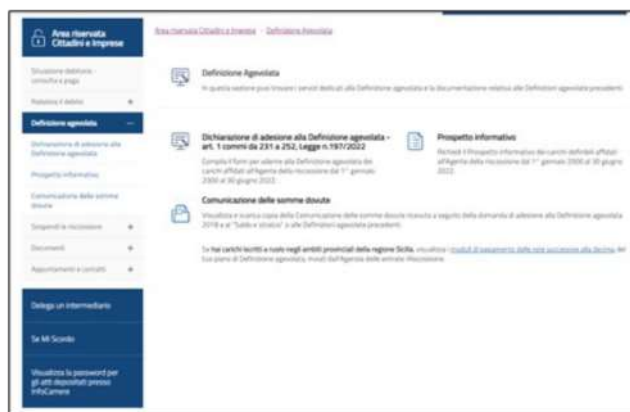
Area riservata Cittadini e Imprese

Situazione debitoria - consulta e paga

Rateizza il debito +

Definizione agevolata —

Dichiarazione di adesione alla Definizione agevolata

Prospetto informativo

Comunicazione delle somme dovute

Sospendi la riscossione +

Documenti +

Appuntamenti e contatti +

Delega un intermediario

Se Mi Scordo

Visualizza la password per gli atti depositati presso InfoCamere

Area riservata Cittadini e Imprese > Definizione Agevolata

Definizione Agevolata

In questa sezione puoi trovare i servizi dedicati alla Definizione agevolata e la Documentazione relativa alle Definizioni agevolate precedenti.

Dichiarazione di adesione alla Definizione agevolata - art. 1 commi da 231 a 252, Legge n.197/2022

Compila il form per aderire alla Definizione agevolata dei carichi affidati all'Agente della riscossione dal 1° gennaio 2000 al 30 giugno 2022

Prospetto informativo

Richiedi il Prospetto informativo dei carichi definibili affidati all'Agente della riscossione dal 1° gennaio 2000 al 30 giugno 2022

Comunicazione delle somme dovute

Visualizza e scarica copia della Comunicazione delle somme dovute ricevuta a seguito della domanda di adesione alla Definizione agevolata 2018 e al "Saldo e stralcio" o alle Definizioni agevolate precedenti.

Se hai carichi iscritti a ruolo negli ambiti provinciali della regione Sicilia, visualizza i moduli di pagamento delle rate successive alla decima del tuo piano di Definizione agevolata, inviati dall'Agenzia delle entrate-Riscossione